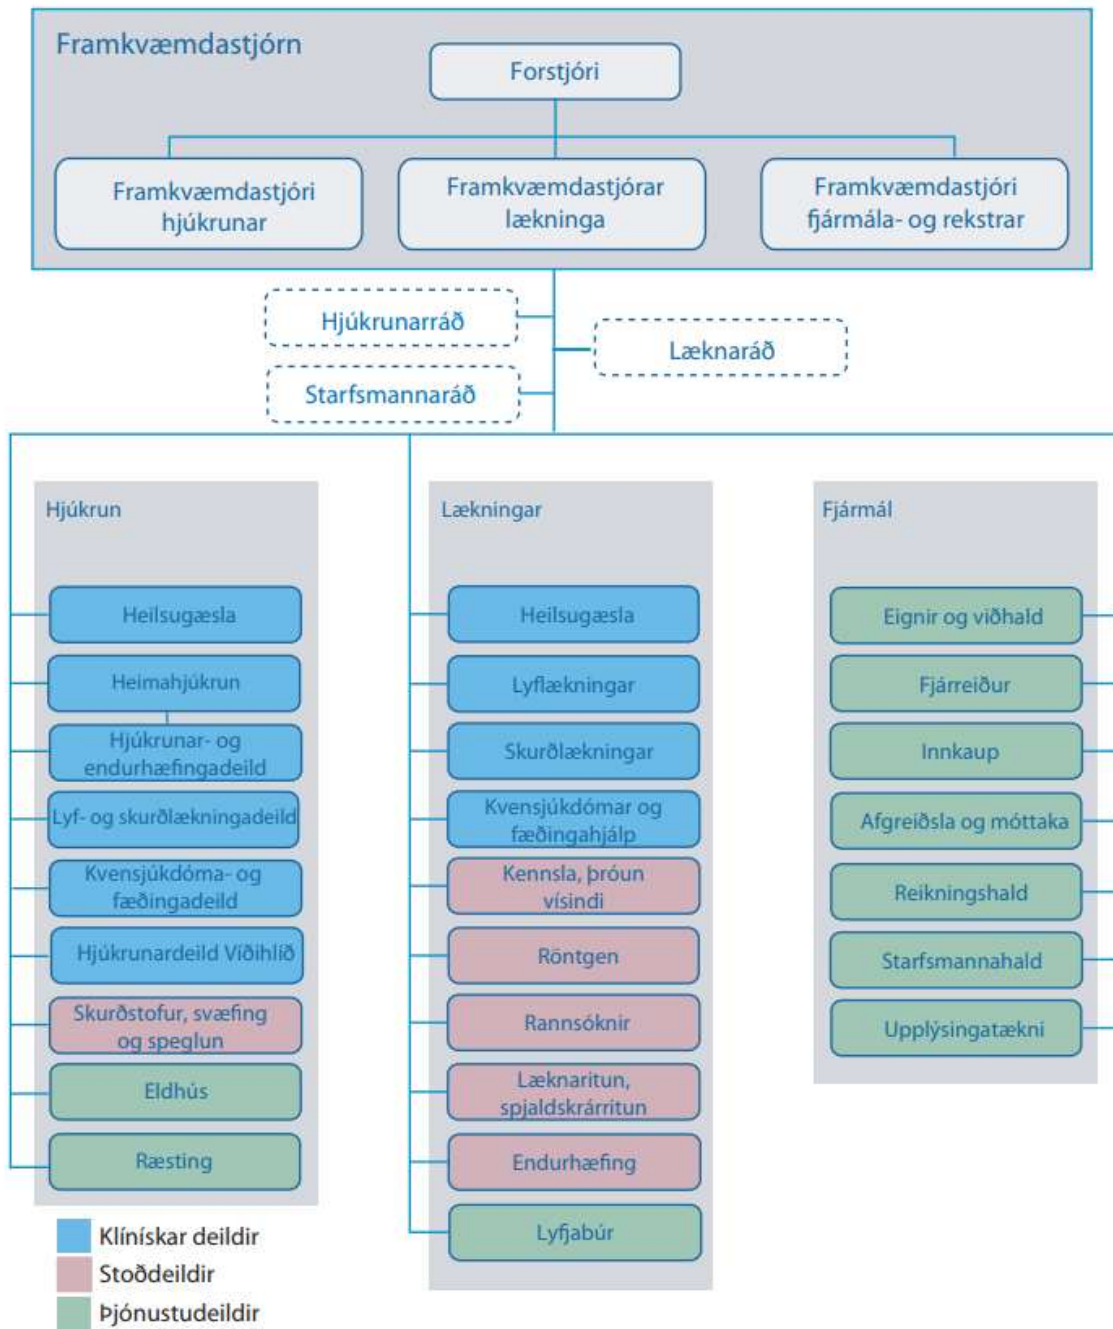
Framkvæmdastjórn

Forstjóri

Framkvæmdastjóri hjúkrunar

Framkvæmdastjórar lækninga

Framkvæmdastjóri fjármála- og rekstrar

Hjúkrunarráð

Læknaráð

Starfsmannaráð

Hjúkrun

Heilsugæsla

Heimahjúkrun

Hjúkrunar- og endurhæfingadeild

Lyf- og skurðlækningadeild

Kvensjúkdóma- og fæðingadeild

Hjúkrunardeild Víðihlíð

Skurðstofur, svæfing og speglun

Eldhús

Ræsting

Lækningar

Heilsugæsla

Lyflækningar

Skurðlækningar

Kvensjúkdómar og fæðingahjálp

Kennsla, þróun vísindi

Röntgen

Rannsóknir

Læknaritun, spjaldskrárritun

Endurhæfing

Lyfjabúr

Fjármál

Eignir og viðhald

Fjárreiður

Innkaup

Afgreiðsla og móttaka

Reikningshald

Starfsmannahald

Upplýsingatækni

Klínískar deildir

Stoðdeildir

Þjónustudeildir